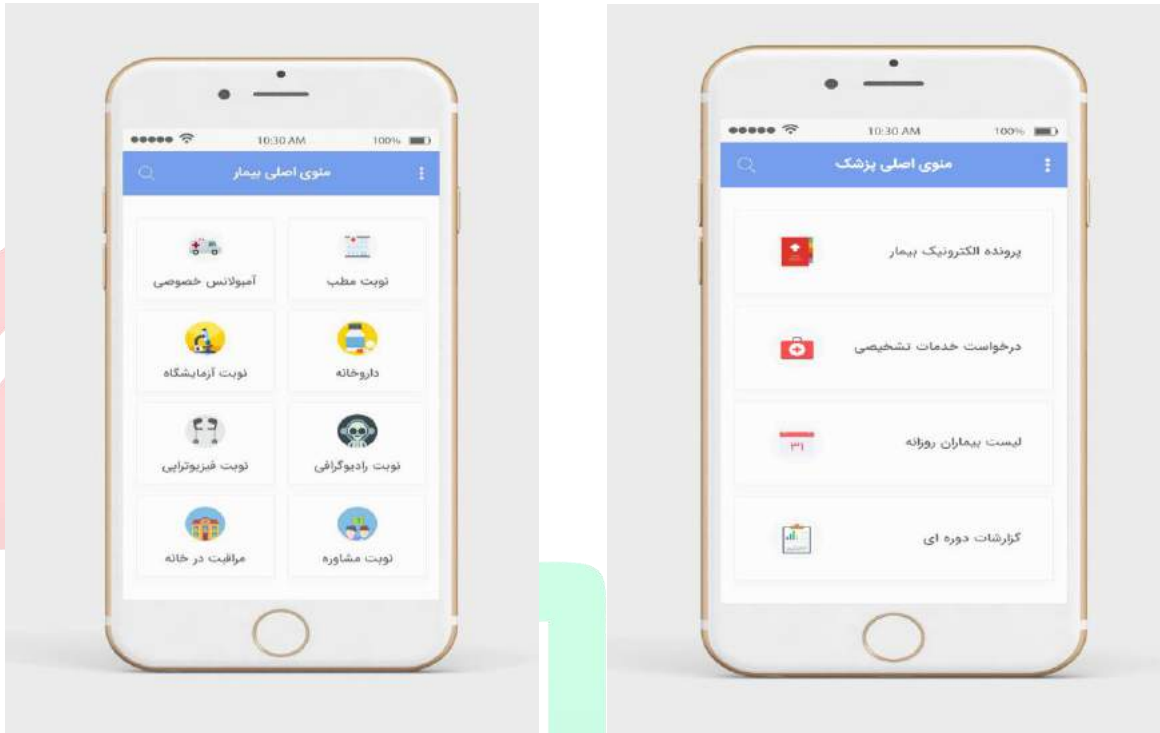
●●●●● 10:30 AM 100%

منوی اصلی بیمار

آمبولانس خصوصی

نوبت مطب

نوبت آزمایشگاه

داروخانه

نوبت فیزیوتراپی

نوبت رادیوگرافی

مراقبت در خانه

نوبت مشاوره

●●●●● 10:30 AM 100%

منوی اصلی پزشک

پرونده الکترونیک بیمار

درخواست خدمات تشخیصی

۳۱

لیست بیماران روزانه

گزارشات دوره ای